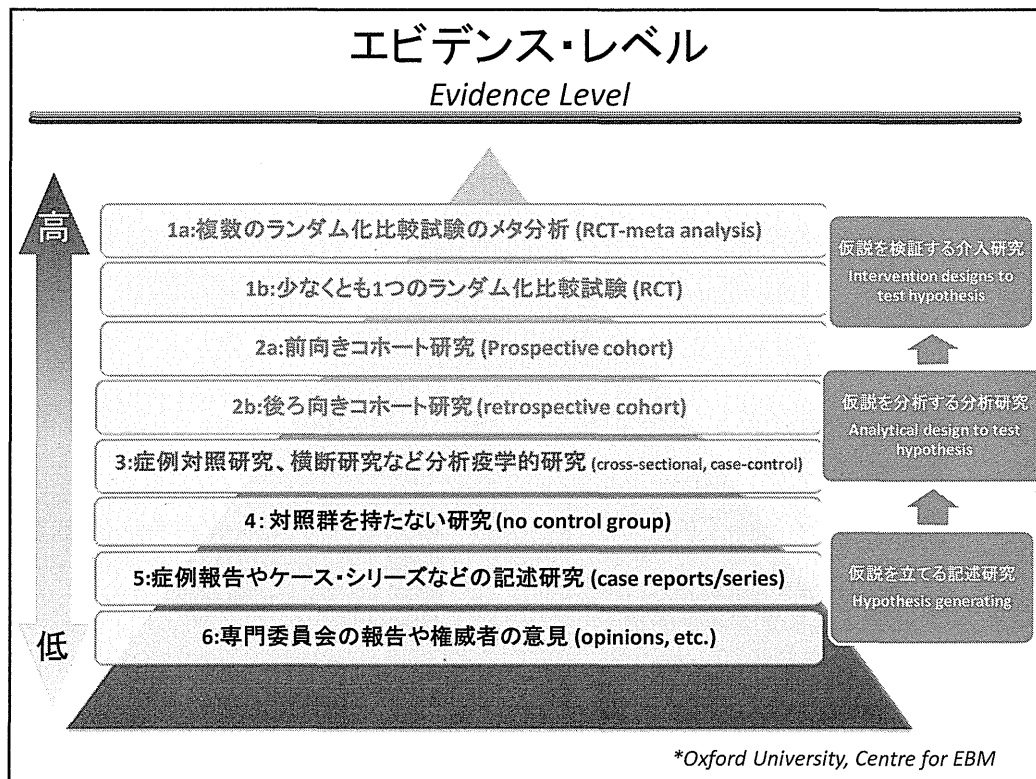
エビデンス・レベル

Evidence Level

高

1a:複数のランダム化比較試験のメタ分析 (RCT-meta analysis)

1b:少なくとも1つのランダム化比較試験 (RCT)

2a:前向きコホート研究 (Prospective cohort)

2b:後ろ向きコホート研究 (retrospective cohort)

3:症例対照研究、横断研究など分析疫学的研究 (cross-sectional, case-control)

4: 対照群を持たない研究 (no control group)

5:症例報告やケース・シリーズなどの記述研究 (case reports/series)

低

6:専門委員会の報告や権威者の意見 (opinions, etc.)

仮説を検証する介入研究
Intervention designs to test hypothesis

仮説を分析する分析研究
Analytical design to test hypothesis

仮説を立てる記述研究
Hypothesis generating

*Oxford University, Centre for EBM